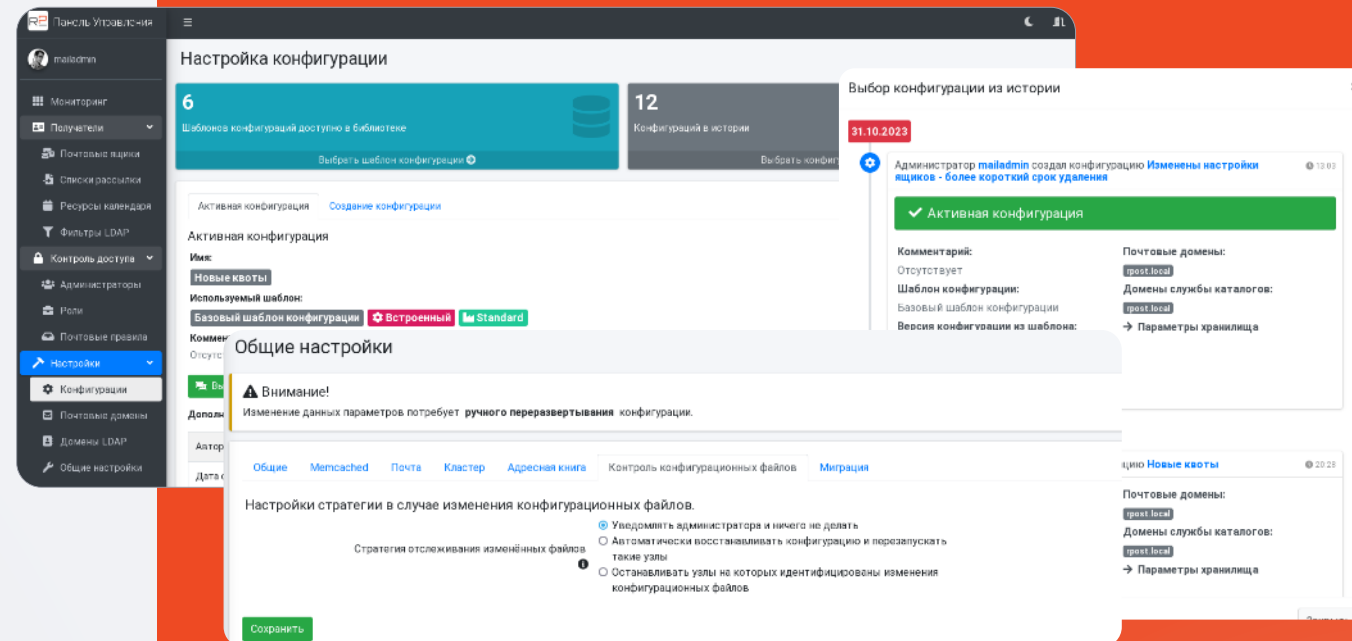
Панель Управления

mailadmin

Мониторинг
Получатели
Почтовые ящики
Списки рассылки
Ресурсы календаря
Фильтры LDAP
Контроль доступа
Администраторы
Роли
Почтовые правила
Настройки
Конфигурации
Почтовые домены
Домены LDAP
Общие настройки

Настройка конфигурации

6
Шаблонов конфигураций доступно в библиотеке
Выбрать шаблон конфигурации

12
Конфигураций в истории
Выбрать конфи

Активная конфигурация | Создание конфигурации

Активная конфигурация
Имя:
Новые квоты
Используемый шаблон:
Базовый шаблон конфигурации | Встроенный | Standard
Коммен
Отсутст
Вы
Дополн
Автор
Дата с

Выбор конфигурации из истории

31.10.2023

Администратор mailadmin создал конфигурацию Изменены настройки ящиков - более короткий срок удаления 13:03

Активная конфигурация

Комментарий:
Отсутствует
Шаблон конфигурации:
Базовый шаблон конфигурации
Версия конфигурации из шаблона:

Почтовые домены:
rpost.local
Домены службы каталогов:
rpost.local
Параметры хранилища

цию Новые квоты 20:28
Почтовые домены:
rpost.local
Домены службы каталогов:
rpost.local
Параметры хранилища

Общие настройки

Внимание!
Изменение данных параметров потребует ручного переразвертывания конфигурации.

Общие | Memcached | Почта | Кластер | Адресная книга | Контроль конфигурационных файлов | Миграция

Настройки стратегии в случае изменения конфигурационных файлов.

Стратегия отслеживания изменённых файлов
Уведомлять администратора и ничего не делать
Автоматически восстанавливать конфигурацию и перезапускать такие узлы
Останавливать узлы на которых идентифицированы изменения конфигурационных файлов

Сохранить